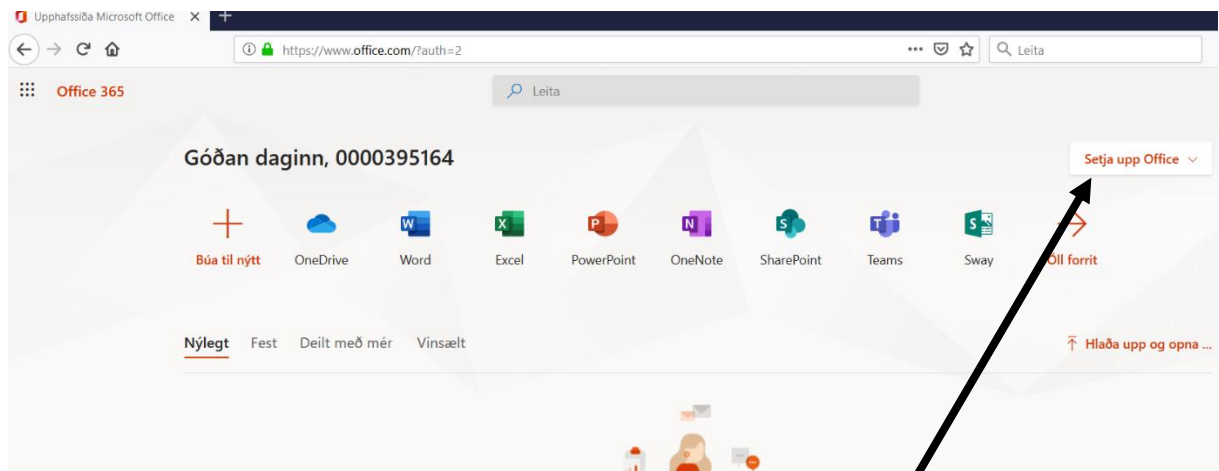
Upphafssíða Microsoft Office ×

https://www.office.com/?auth=2

Leita

Office 365

Leita

Góðan daginn, 0000395164

Setja upp Office

Búa til nýtt

OneDrive

Word

Excel

PowerPoint

OneNote

SharePoint

Teams

Sway

Öll forrit

Nýlegt Fest Deilt með mér Vinsælt

Hlaða upp og opna ...